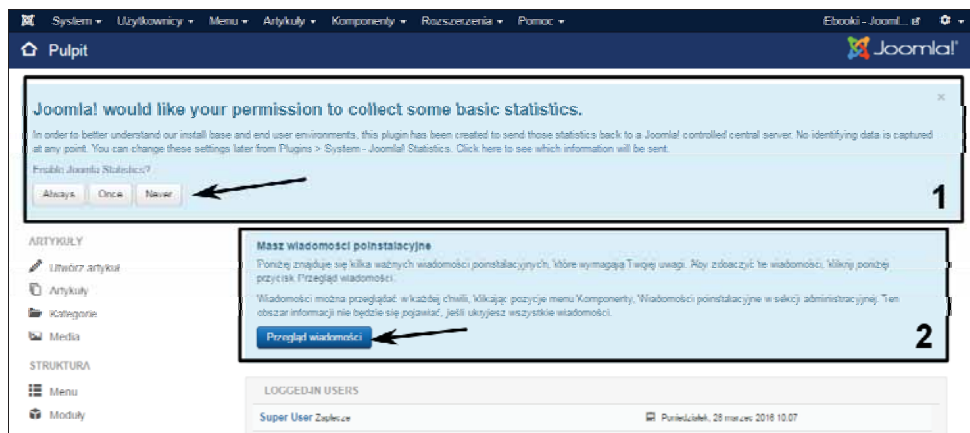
System ▾ Użytkownicy ▾ Menu ▾ Artykuły ▾ Komponenty ▾ Rozszerzenia ▾ Pomoc ▾

Ebooki - Joomla!...

Pulpit

Joomla!

Joomla! would like your permission to collect some basic statistics.

In order to better understand our install base and end user environments, this plugin has been created to send those statistics back to a Joomla! controlled central server. No identifying data is captured at any point. You can change these settings later from Plugins > System - Joomla! Statistics. Click here to see which information will be sent.

Enable Joomla Statistics?

Always Once Never

1

ARTYKUŁY

Utwórz artykuł

Artykuły

Kategorie

Media

STRUKTURA

Menu

Moduły

Masz wiadomości poinstalacyjne

Poniżej znajduje się kilka ważnych wiadomości poinstalacyjnych, które wymagają Twojej uwagi. Aby zobaczyć te wiadomości, kliknij poniższy przycisk Przegląd wiadomości.

Wiadomości można przeglądać w każdej chwili, klikając pozycję menu Komponenty, Wiadomości poinstalacyjne w sekcji administracyjnej. Ten obszar informacji nie będzie się pojawiać, jeśli ukryjesz wszystkie wiadomości.

Przegląd wiadomości

2

LOGGED-IN USERS

Super User Zaplecze

Poniedziałek, 28 marzec 2016 10:07